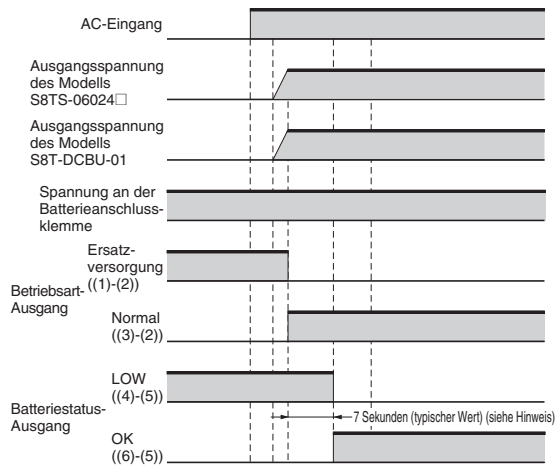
AC-Eingang

Ausgangsspannung des Modells S8TS-06024□

Ausgangsspannung des Modells S8T-DCBU-01

Spannung an der Batterieanschlussklemme

Betriebsart-Ausgang

Ersatzversorgung ((1)-(2))

Normal ((3)-(2))

Batteriestatus-Ausgang

LOW ((4)-(5))

7 Sekunden (typischer Wert) (siehe Hinweis)

OK ((6)-(5))